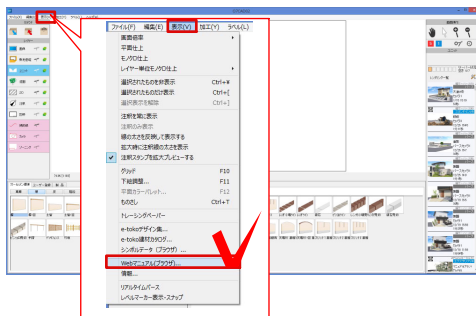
ファイル(F)　編集(E)　表示(V)　加工(Y)　ラベル(L)

画面倍率
平面仕上
モノクロ仕上
レイヤー単位モノクロ仕上

選択されたものを非表示　Ctrl+¥
選択されたものだけ表示　Ctrl+[
選択表示を解除　Ctrl+]

注釈を前に表示
注釈の表示
線の太さを反映して表示する
拡大時に注釈線の太さを表示
注釈スタンプを拡大プレビューする

グリッド　F10
下絵調整...　F11
平面カラーパレット...　F12
ものさし　Ctrl+T

トレーシングペーパー

e-tokoデザイン集...
e-toko連結カタログ...
シンボルデータ（ブラウザ）...

Webマニュアル(ブラウザ)...
情報...

リアルタイムパース
レベルマーカー表示・スナップ